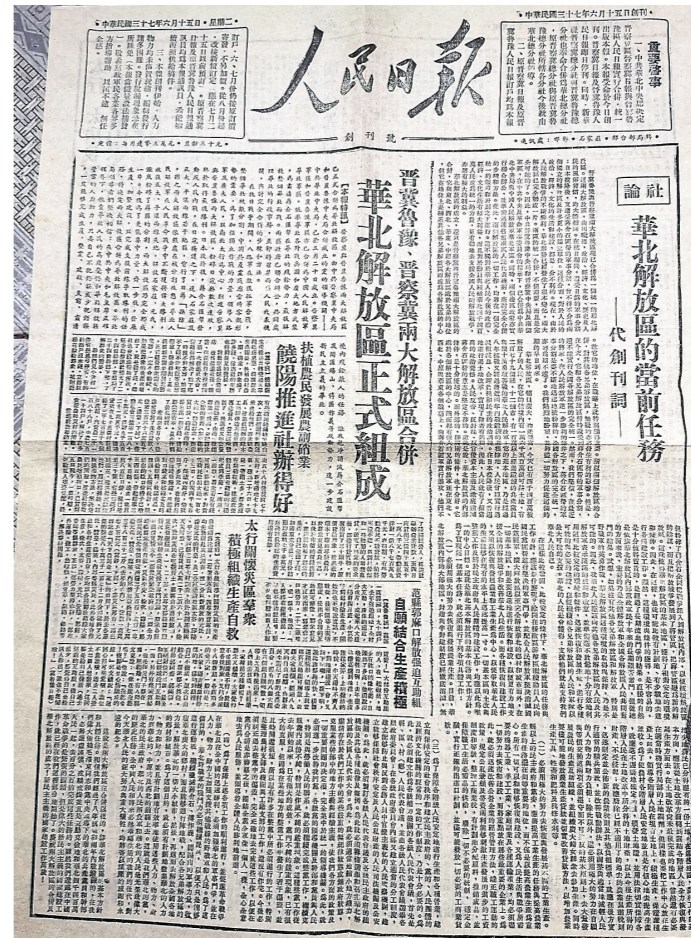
中華民國三十七年六月十五日 星期二

人民日報

創刊號

中華民國三十七年六月十五日創刊

重要啟事

社論

華北解放區的當前任務
——代創刊詞——

晉冀魯豫 晉察冀兩大解放區合併
華北解放區正式組成

扶植農民發展副業
饒陽推進社辦得好

太行關懷災區羣衆
積極組織生產自救

自願結合生產積極

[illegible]